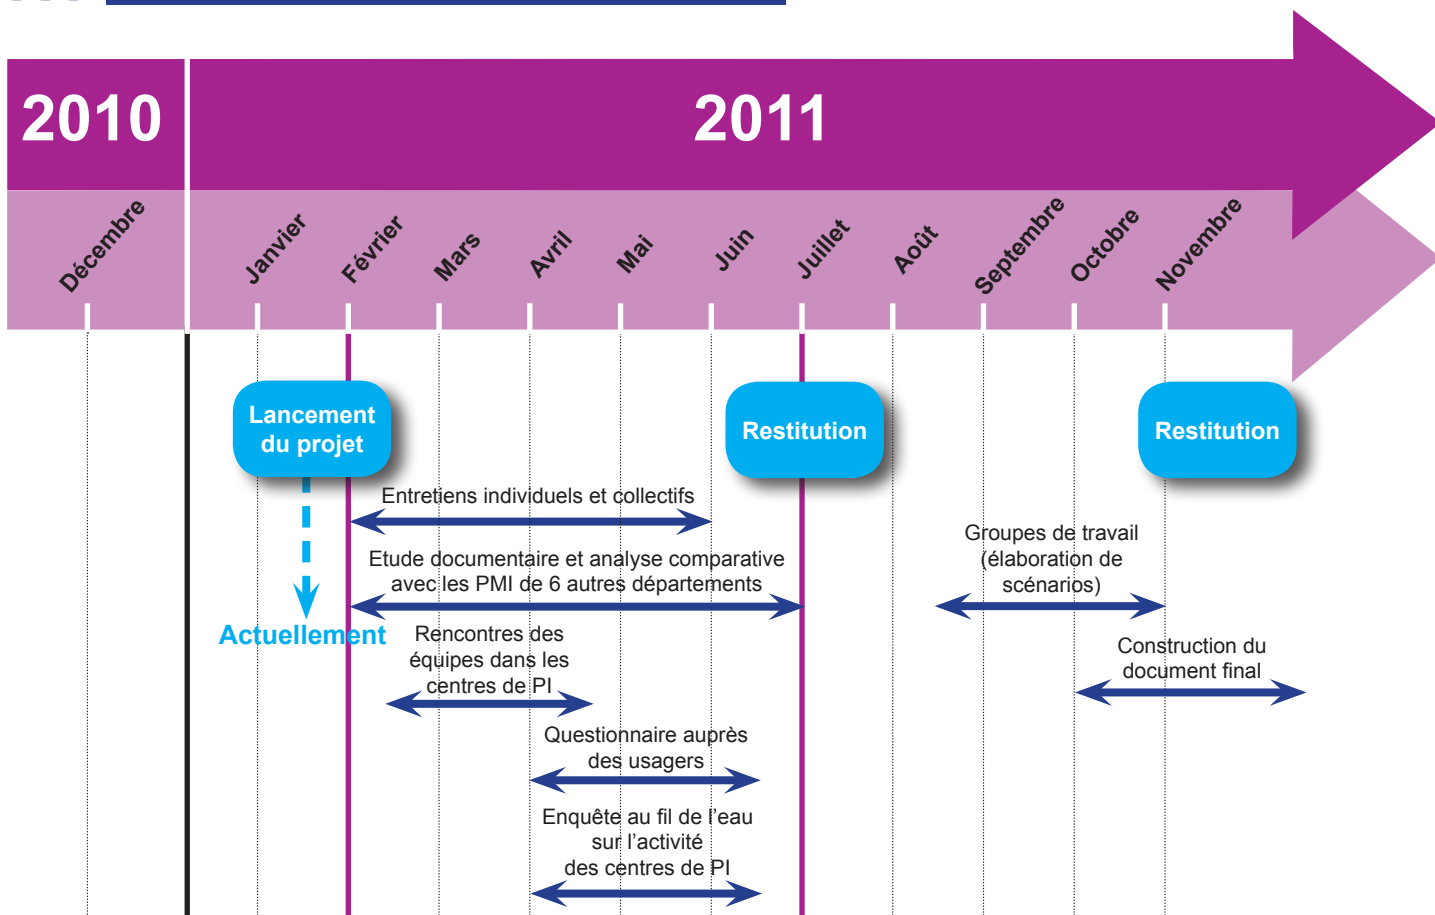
2010

2011

Décembre

Janvier

Février

Mars

Avril

Mai

Juin

Juillet

Août

Septembre

Octobre

Novembre

Lancement du projet

Restitution

Restitution

Entretiens individuels et collectifs

Etude documentaire et analyse comparative avec les PMI de 6 autres départements

Groupes de travail (élaboration de scénarios)

Actuellement

Rencontres des équipes dans les centres de PI

Construction du document final

Questionnaire auprès des usagers

Enquête au fil de l'eau sur l'activité des centres de PI